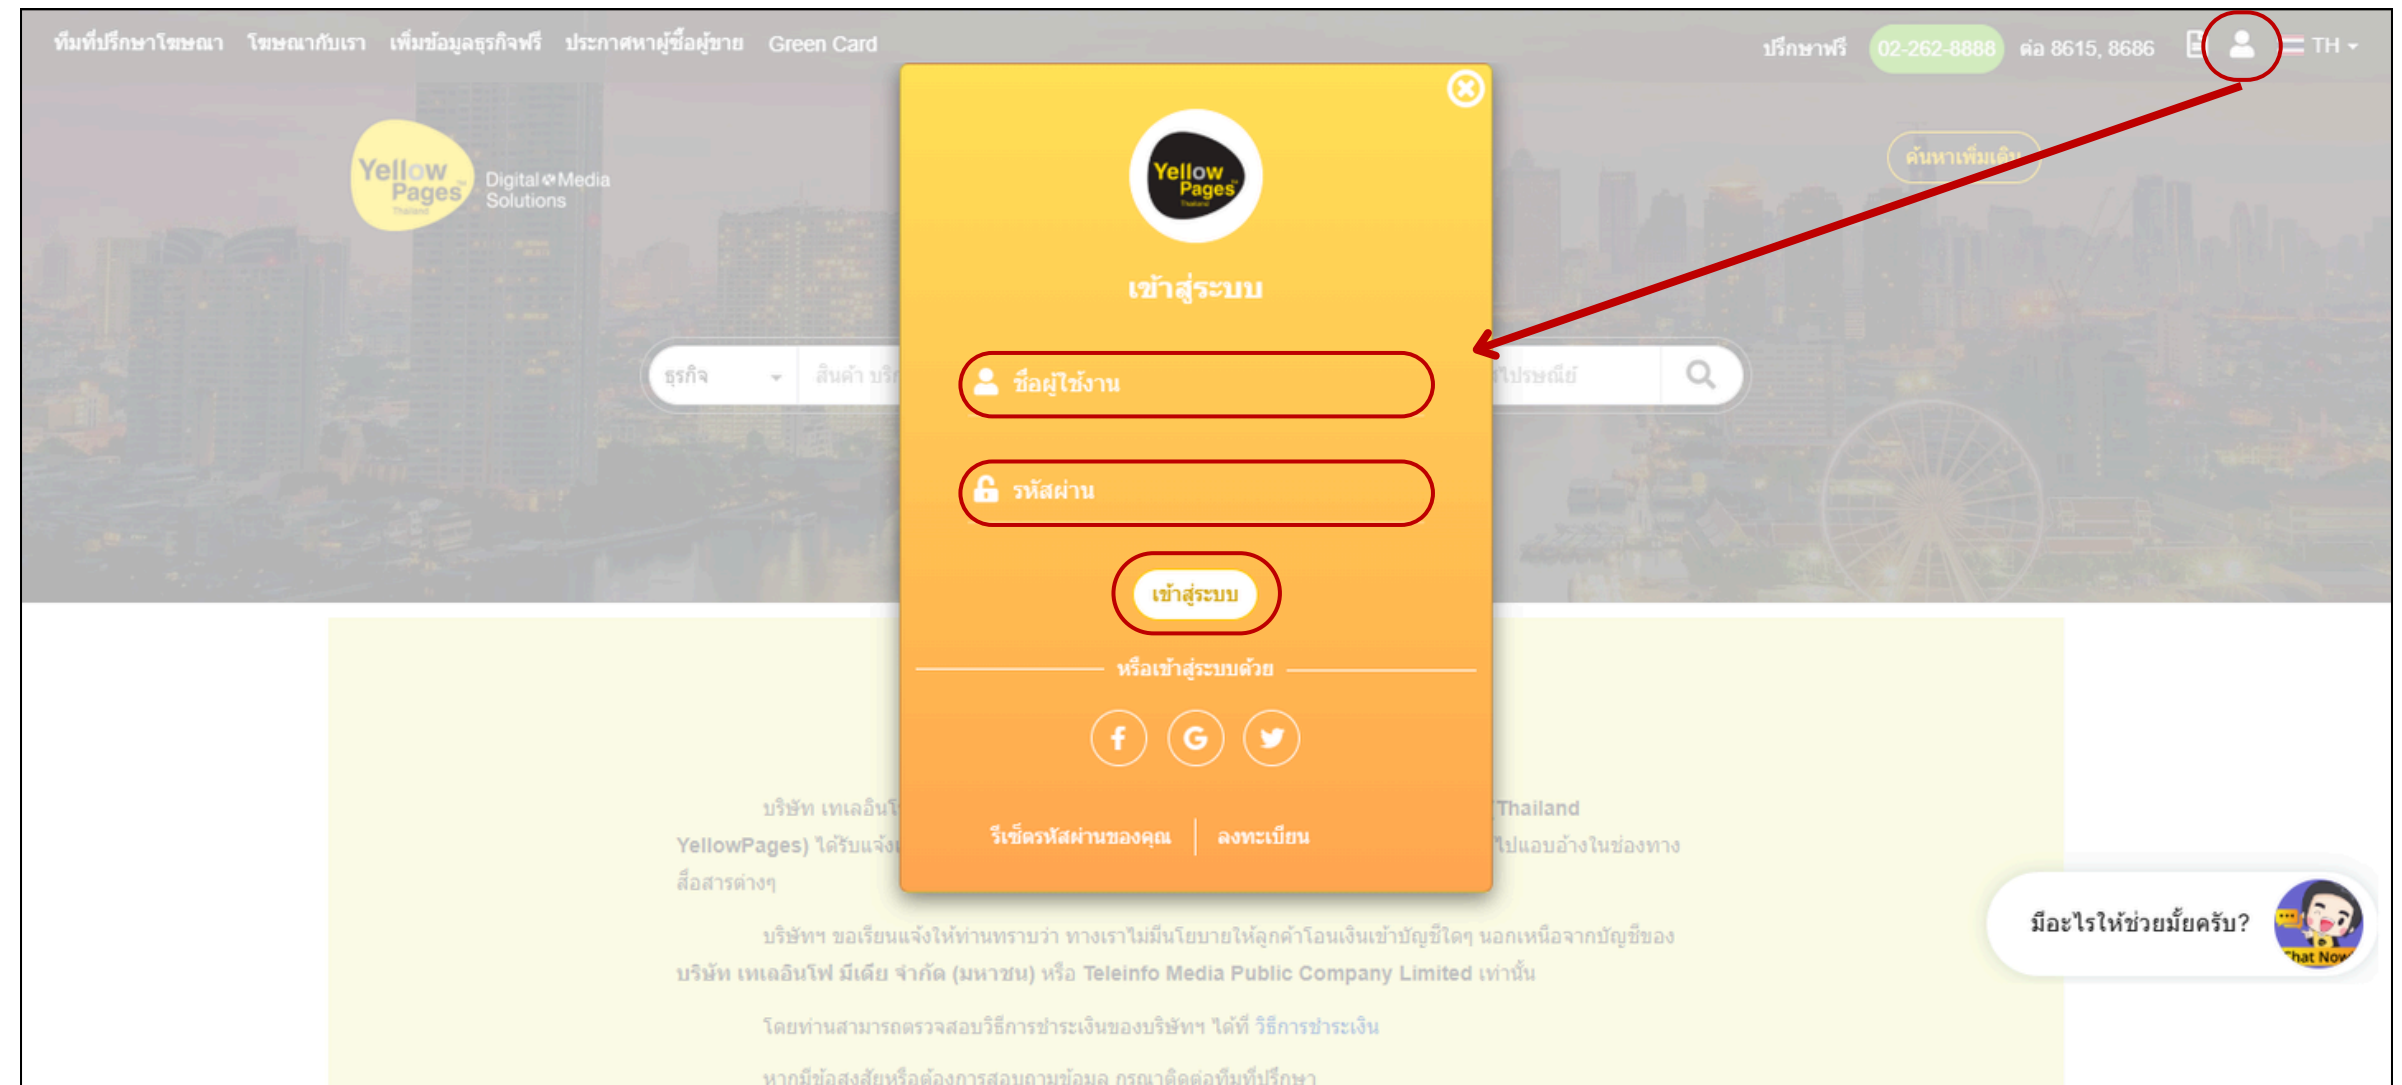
ทีมที่ปรึกษาโฆษณา โฆษณากับเรา เพิ่มข้อมูลธุรกิจฟรี ประกาศหาผู้ซื้อผู้ขาย Green Card ปรึกษาฟรี 02-262-8888 ต่อ 8615, 8686 TH

Yellow Pages Thailand Digital Media Solutions

ค้นหาเพิ่มเติม

ธุรกิจ สินค้า บริ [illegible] ไปรษณีย์

Yellow Pages Thailand

เข้าสู่ระบบ

ชื่อผู้ใช้งาน

รหัสผ่าน

เข้าสู่ระบบ

หรือเข้าสู่ระบบด้วย

รีเซ็ตรหัสผ่านของคุณ | ลงทะเบียน

บริษัท เทเลอินโ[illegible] Thailand YellowPages) ได้รับแจ้ง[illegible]ไปแอบอ้างในช่องทางสื่อสารต่างๆ

บริษัทฯ ขอเรียนแจ้งให้ท่านทราบว่า ทางเราไม่มีนโยบายให้ลูกค้าโอนเงินเข้าบัญชีใดๆ นอกเหนือจากบัญชีของ บริษัท เทเลอินโฟ มีเดีย จำกัด (มหาชน) หรือ Teleinfo Media Public Company Limited เท่านั้น

โดยท่านสามารถตรวจสอบวิธีการชำระเงินของบริษัทฯ ได้ที่ วิธีการชำระเงิน

หากมีข้อสงสัยหรือต้องการสอบถามข้อมูล กรุณาติดต่อทีมที่ปรึกษา

มีอะไรให้ช่วยมั้ยครับ?

Chat Now